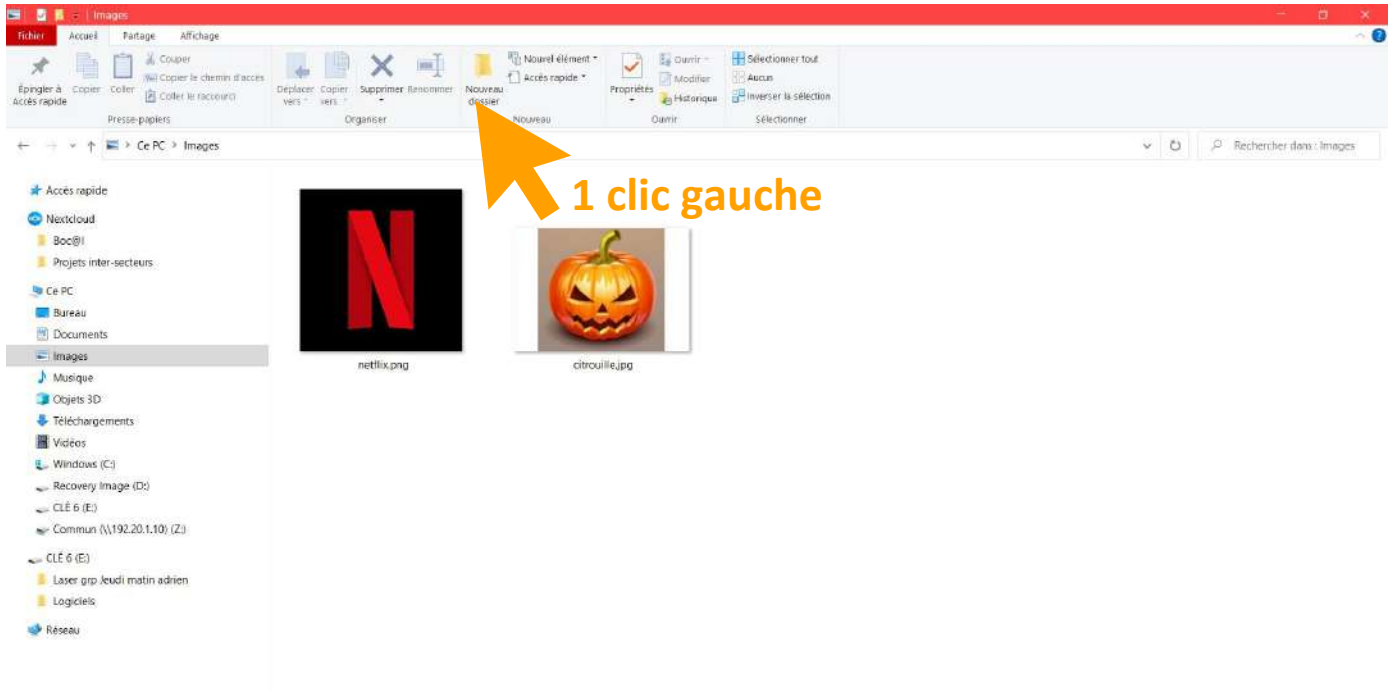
Images

Fichier Accueil Partage Affichage

Épingler à Accès rapide Copier Coller Couper Copier le chemin d'accès Coller le raccourci
Presse-papiers

Déplacer vers Copier vers Supprimer Renommer
Organiser

Nouveau dossier Nouvel élément Accès rapide
Nouveau

Propriétés Ouvrir Modifier Historique
Ouvrir

Sélectionner tout Aucun Inverser la sélection
Sélectionner

Ce PC > Images

Rechercher dans : Images

Accès rapide
Nextcloud
Boc@l
Projets inter-secteurs
Ce PC
Bureau
Documents
Images
Musique
Objets 3D
Téléchargements
Vidéos
Windows (C:)
Recovery Image (D:)
CLÉ 6 (E:)
Commun (\\192.20.1.10) (Z:)
CLÉ 6 (E:)
Laser grp Jeudi matin adrien
Logiciels
Réseau

1 clic gauche

netflix.png

citrouille.jpg